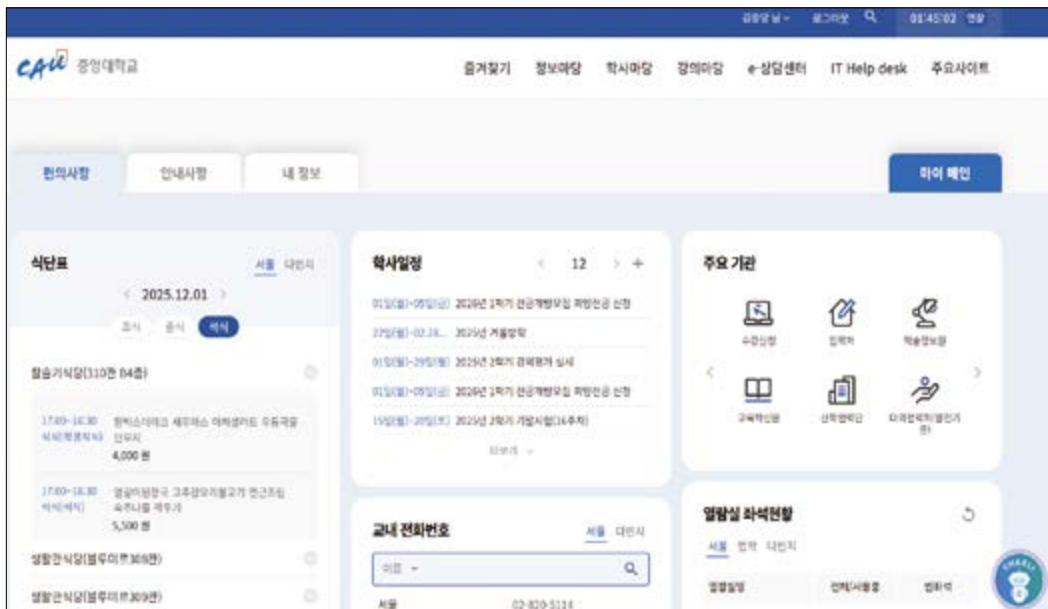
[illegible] 님 ∨ 로그아웃 01:45:02 연장

CAU 중앙대학교

즐겨찾기 정보마당 학사마당 강의마당 e-상담센터 IT Help desk 주요사이트

편의사항 안내사항 내 정보 마이 페이지

식단표 서울 다빈치

2025.12.01

조식 중식 석식

참슬기식당(310관 B4층)

17:00~18:30 석식(외부업체식) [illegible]
4,000 원

17:00~18:30 석식(세끼) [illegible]
5,500 원

생활관식당(블루미르308관)

생활관식당(블루미르309관)

학사일정 12

01일(월)~05일(금) 2026년 1학기 전공개방모집 희망전공 신청
22일(월)~02.28.. 2025년 겨울방학
01일(월)~29일(월) 2025년 2학기 강의평가 실시
01일(월)~05일(금) 2026년 1학기 전공개방모집 희망전공 신청
15일(월)~20일(토) 2025년 2학기 기말시험(16주차)

더보기

교내 전화번호 서울 다빈치

이름

서울 02-820-5114

주요 기관

수강신청 입학처 학술정보원 교육혁신원 산학협력단 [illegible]

열람실 좌석현황

서울 법학 다빈치

열람실명 전체/사용중 잔여석